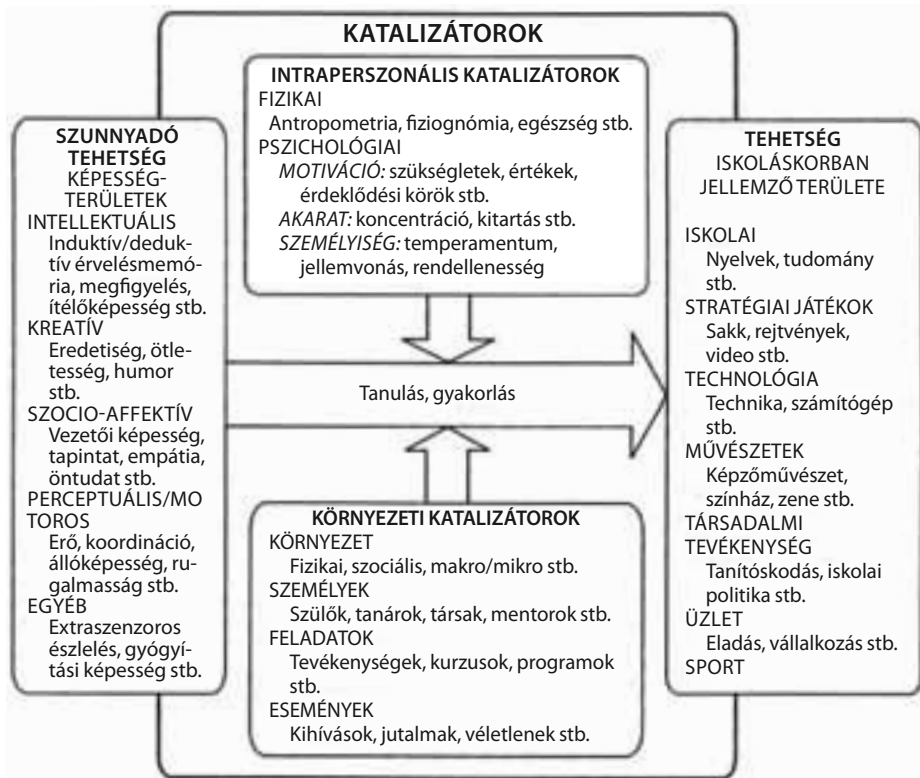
KATALIZÁTOROK

INTRAPERSZONÁLIS KATALIZÁTOROK
FIZIKAI
Antropometria, fiziognómia, egészség stb.
PSZICHOLÓGIAI
*MOTIVÁCIÓ:* szükségletek, értékek, érdeklődési körök stb.
*AKARAT:* koncentráció, kitartás stb.
*SZEMÉLYISÉG:* temperamentum, jellemvonás, rendellenesség

SZUNNYADÓ TEHETSÉG
KÉPESSÉGTERÜLETEK
INTELLEKTUÁLIS
Induktív/deduktív érvelésmemória, megfigyelés, ítélőképesség stb.
KREATÍV
Eredetiség, ötletesség, humor stb.
SZOCIO-AFFEKTÍV
Vezetői képesség, tapintat, empátia, öntudat stb.
PERCEPTUÁLIS/MOTOROS
Erő, koordináció, állóképesség, rugalmasság stb.
EGYÉB
Extraszenzoros észlelés, gyógyítási képesség stb.

Tanulás, gyakorlás

TEHETSÉG
ISKOLÁSKORBAN JELLEMZŐ TERÜLETE
ISKOLAI
Nyelvek, tudomány stb.
STRATÉGIAI JÁTÉKOK
Sakk, rejtvények, video stb.
TECHNOLÓGIA
Technika, számítógép stb.
MŰVÉSZETEK
Képzőművészet, színház, zene stb.
TÁRSADALMI TEVÉKENYSÉG
Tanítóskodás, iskolai politika stb.
ÜZLET
Eladás, vállalkozás stb.
SPORT

KÖRNYEZETI KATALIZÁTOROK
KÖRNYEZET
Fizikai, szociális, makro/mikro stb.
SZEMÉLYEK
Szülők, tanárok, társak, mentorok stb.
FELADATOK
Tevékenységek, kurzusok, programok stb.
ESEMÉNYEK
Kihívások, jutalmak, véletlenek stb.